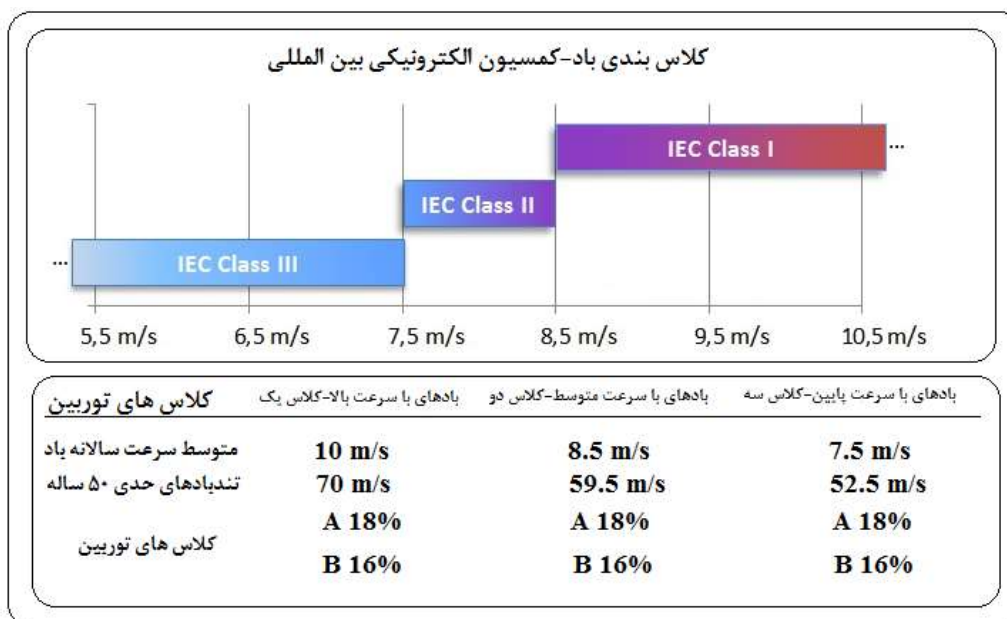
کلاس بندی باد-کمسیون الکترونیکی بین المللی

...

IEC Class I

IEC Class II

IEC Class III

...

5,5 m/s | 6,5 m/s | 7,5 m/s | 8,5 m/s | 9,5 m/s | 10,5 m/s

| کلاس های توربین | بادهای با سرعت بالا-کلاس یک | بادهای با سرعت متوسط-کلاس دو | بادهای با سرعت پایین-کلاس سه |
|---|---|---|---|
| متوسط سرعت سالانه باد | 10 m/s | 8.5 m/s | 7.5 m/s |
| تندبادهای حدی ۵۰ ساله | 70 m/s | 59.5 m/s | 52.5 m/s |
| کلاس های توربین | A 18% | A 18% | A 18% |
| | B 16% | B 16% | B 16% |